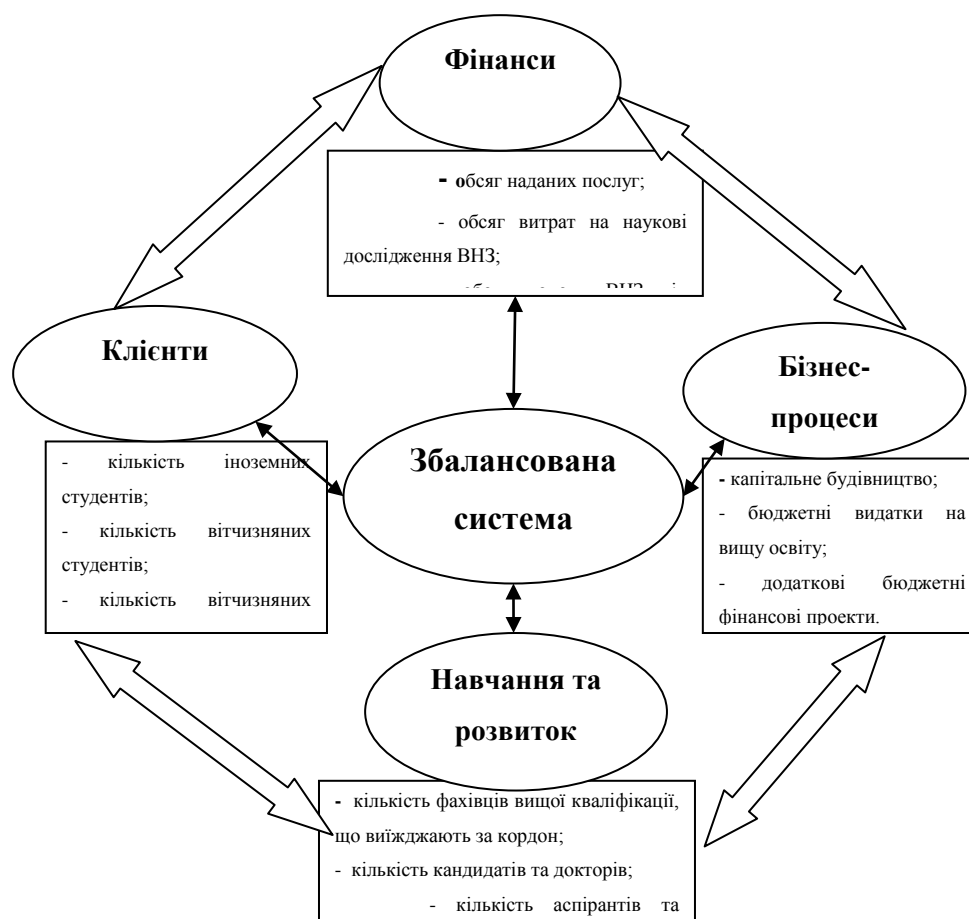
Фінанси

- обсяг наданих послуг;

- обсяг витрат на наукові дослідження ВНЗ;

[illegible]

Клієнти

- кількість іноземних студентів;

- кількість вітчизняних студентів;

- кількість вітчизняних

Збалансована система

Бізнес-процеси

- капітальне будівництво;

- бюджетні видатки на вищу освіту;

- додаткові бюджетні фінансові проекти.

Навчання та розвиток

- кількість фахівців вищої кваліфікації, що виїжджають за кордон;

- кількість кандидатів та докторів;

- кількість аспірантів та